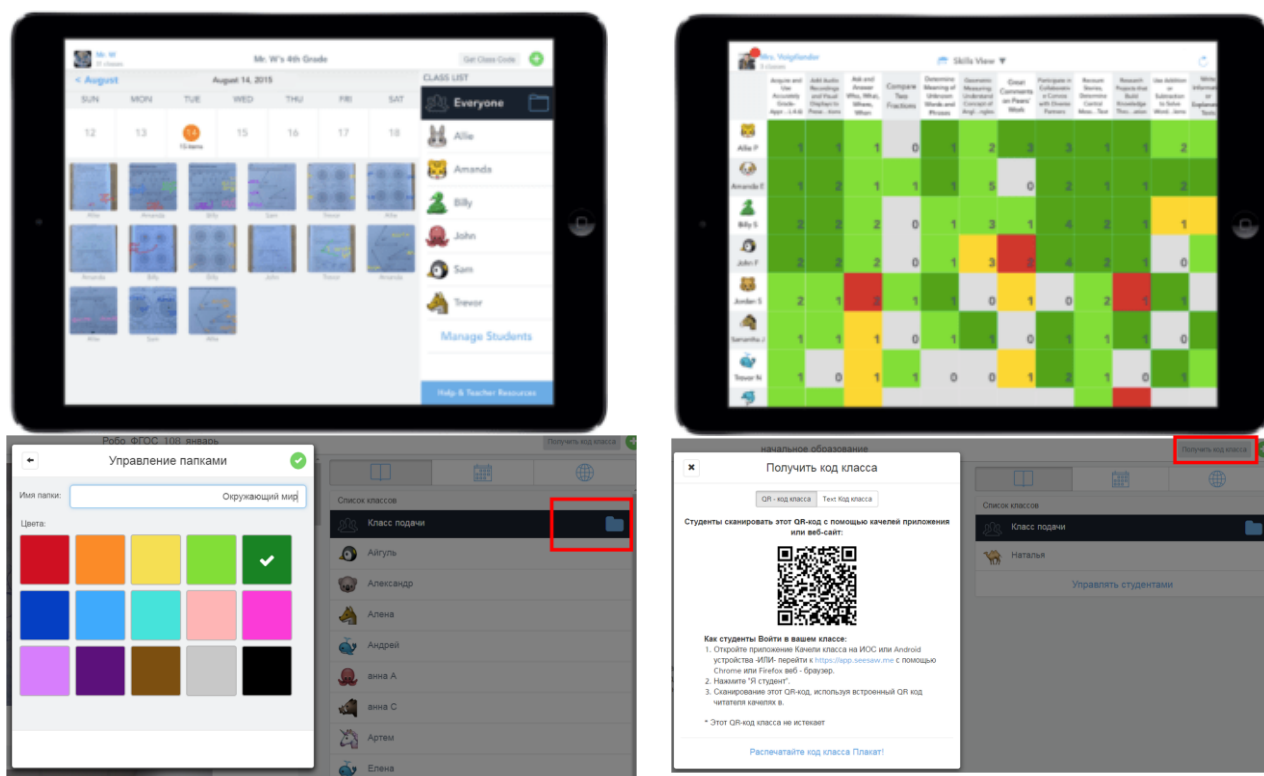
Mr. W
Mr. W's 4th Grade
Get Class Code
< August
August 14, 2015
SUN MON TUE WED THU FRI SAT
12 13 14 15 16 17 18
CLASS LIST
Everyone
Allie
Amanda
Billy
John
Sam
Trevor
Manage Students
Help & Teacher Resources

Mrs. Voigtlander
Skills View ▼

| | Acquire and Use Accurately Grade-Appr... | Add Audio Recordings and Visual Displays to Prese... | Ask and Answer Who, What, Where, When | Compare Two Fractions | Determine Meaning of Unknown Words and Phrases | Geometric Measuring: Understand Concept of Angl... | Great Comments on Peers' Work | Participate in Collaborative Conversations with Diverse Partners | Recount Stories, Determine Central Mess... | Research Projects that Build Knowledge Thro... | Use Addition or Subtraction to Solve Word... | Write Informative or Explanatory Texts |
|---|---|---|---|---|---|---|---|---|---|---|---|---|
| Allie P | 1 | 1 | 1 | 0 | 1 | 2 | 3 | 3 | 1 | 1 | 2 | |
| Amanda E | 1 | 2 | 1 | 1 | 1 | 5 | 0 | 2 | 1 | 1 | 2 | |
| Billy S | 2 | 2 | 2 | 0 | 1 | 3 | 1 | 4 | 2 | 1 | 1 | |
| John F | 2 | 2 | 2 | 0 | 1 | 3 | 2 | 4 | 2 | 1 | 0 | |
| Jordan S | 2 | 1 | 2 | 1 | 1 | 0 | 1 | 0 | 2 | 1 | 1 | |
| Samantha J | 1 | 1 | 1 | 0 | 1 | 1 | 0 | 1 | 1 | 1 | 0 | |
| Trevor N | 1 | 0 | 1 | 1 | 0 | 0 | 1 | 2 | 1 | 0 | 1 | |

Робо. ФГОС. 108 январь
Получить код класса
Управление папками
Имя папки: Окружающий мир
Цвета:
Список классов
Класс подачи
Айгуль
Александр
Алена
Андрей
анна А
анна С
Артем
Елена

начальное образование
Получить код класса
Получить код класса
QR - код класса
Text Код класса
Студенты сканировать этот QR-код с помощью качелей приложения или веб-сайт:
Как студенты Войти в вашем классе:
1. Откройте приложение Качели класса на ИОС или Android устройства -ИЛИ- перейти к https://app.seesaw.me с помощью Chrome или Firefox веб - браузер.
2. Нажмите "Я студент".
3. Сканирование этот QR-код, используя встроенный QR код читателя качелей в.
* Этот QR-код класса не истекает
Распечатайте код класса Планат!
Список классов
Класс подачи
Наталья
Управлять студентами